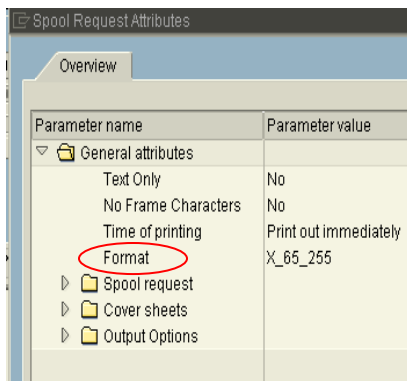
Spool Request Attributes

Overview

| Parameter name | Parameter value |
|---|---|
| General attributes | |
| Text Only | No |
| No Frame Characters | No |
| Time of printing | Print out immediately |
| Format | X_65_255 |
| Spool request | |
| Cover sheets | |
| Output Options | |